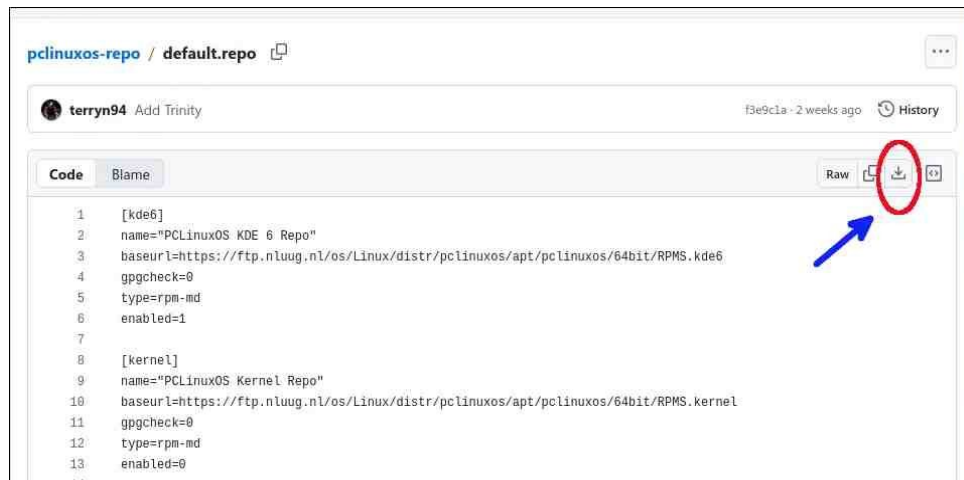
pclinuxos-repo / default.repo

...

terryn94 Add Trinity

f3e9c1a · 2 weeks ago History

Code Blame

Raw

1 [kde6]
2 name="PCLinuxOS KDE 6 Repo"
3 baseurl=https://ftp.nluug.nl/os/Linux/distr/pclinuxos/apt/pclinuxos/64bit/RPMS.kde6
4 gpgcheck=0
5 type=rpm-md
6 enabled=1
7
8 [kernel]
9 name="PCLinuxOS Kernel Repo"
10 baseurl=https://ftp.nluug.nl/os/Linux/distr/pclinuxos/apt/pclinuxos/64bit/RPMS.kernel
11 gpgcheck=0
12 type=rpm-md
13 enabled=0